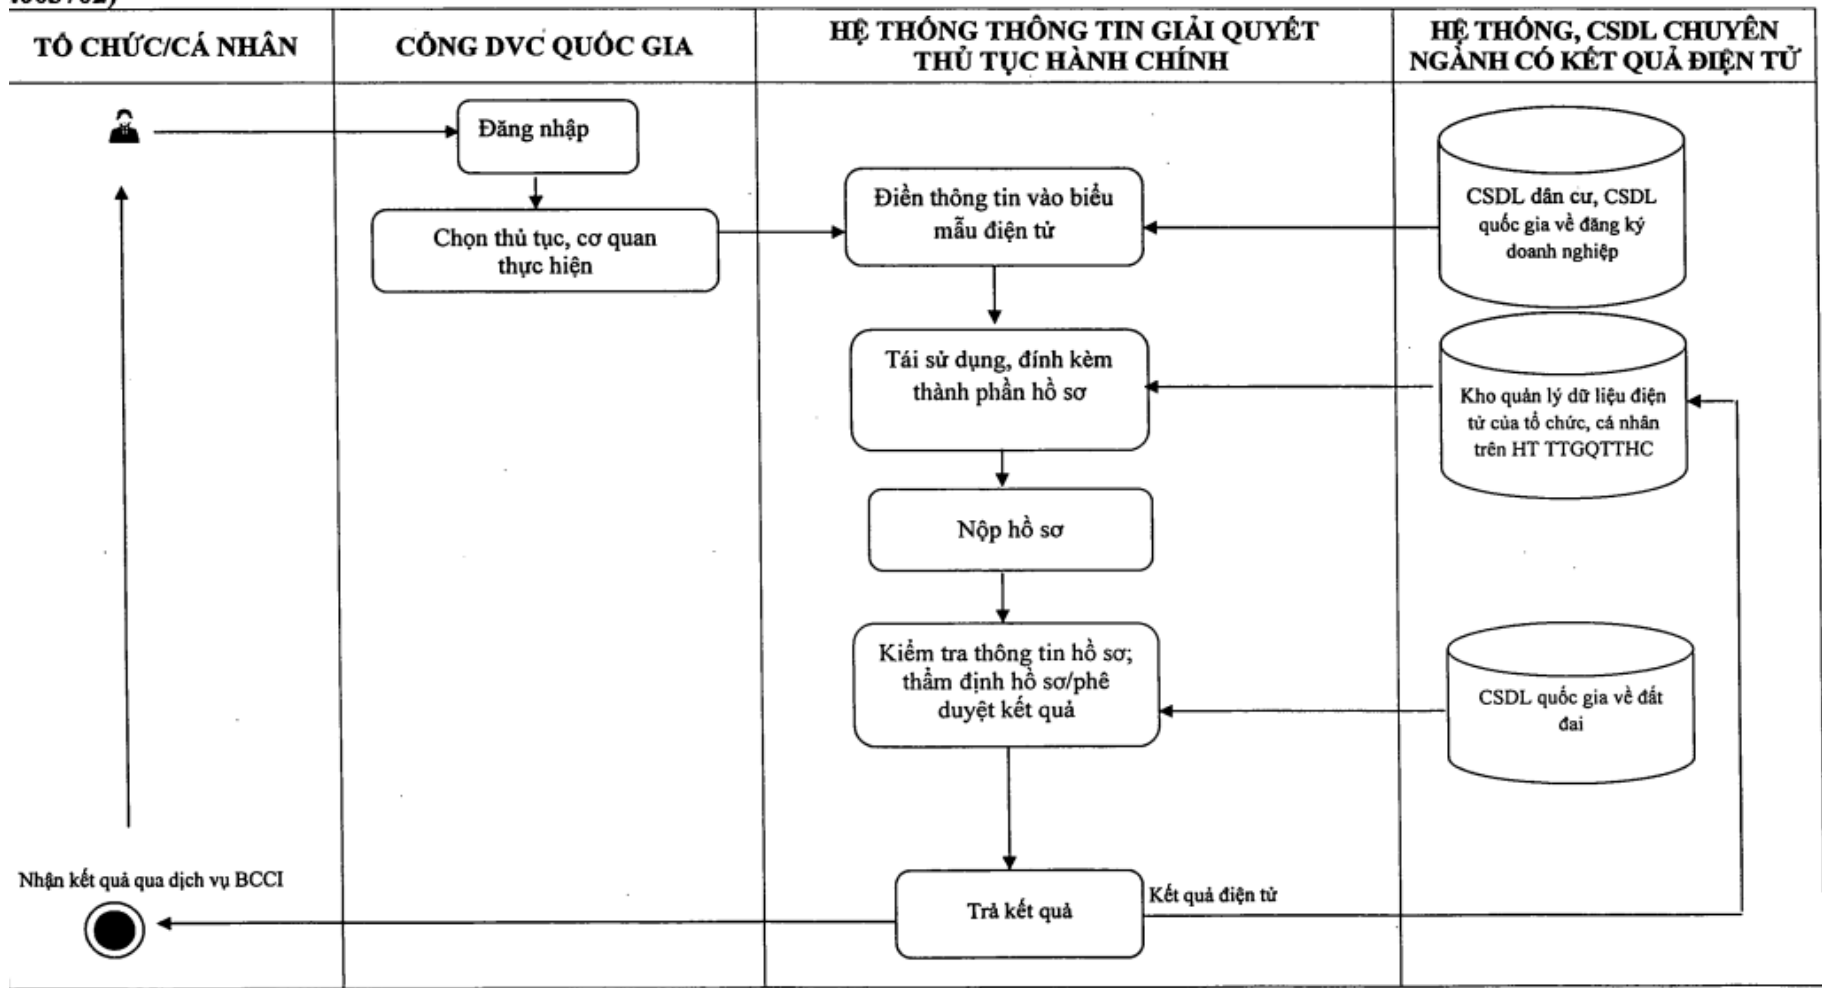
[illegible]

| TỔ CHỨC/CÁ NHÂN | CỔNG DVC QUỐC GIA | HỆ THỐNG THÔNG TIN GIẢI QUYẾT THỦ TỤC HÀNH CHÍNH | HỆ THỐNG, CSDL CHUYÊN NGÀNH CÓ KẾT QUẢ ĐIỆN TỬ |
|---|---|---|---|

Đăng nhập

Chọn thủ tục, cơ quan thực hiện

Điền thông tin vào biểu mẫu điện tử

CSDL dân cư, CSDL quốc gia về đăng ký doanh nghiệp

Tái sử dụng, đính kèm thành phần hồ sơ

Kho quản lý dữ liệu điện tử của tổ chức, cá nhân trên HT TTGQTTHC

Nộp hồ sơ

Kiểm tra thông tin hồ sơ; thẩm định hồ sơ/phê duyệt kết quả

CSDL quốc gia về đất đai

Nhận kết quả qua dịch vụ BCCI

Trả kết quả

Kết quả điện tử